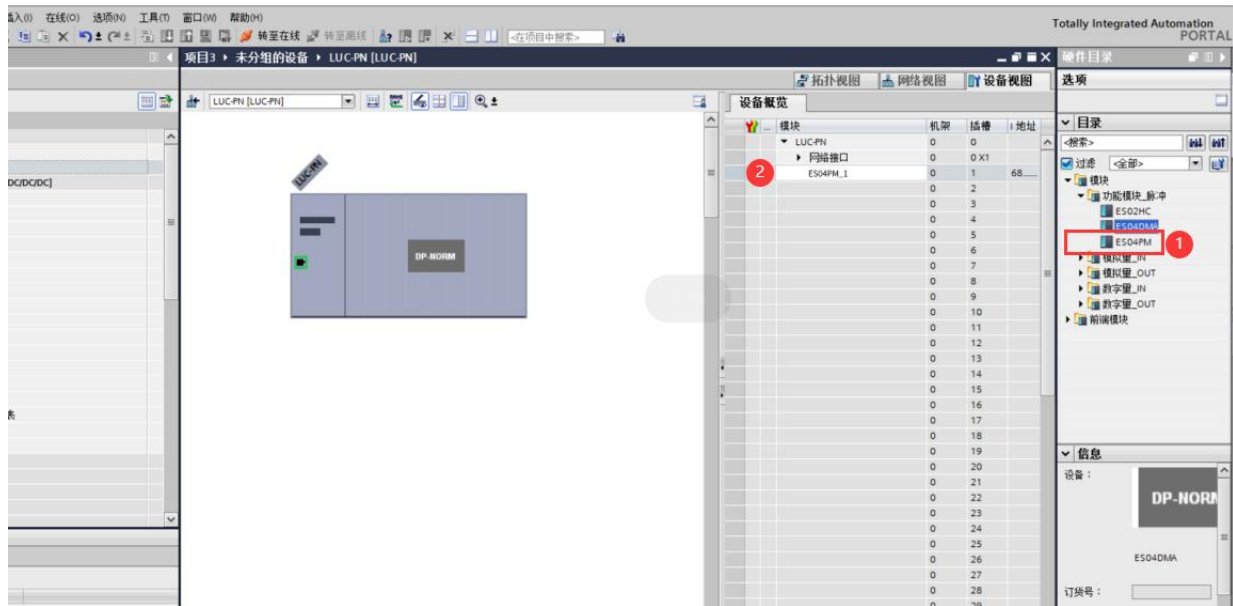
插入(I) 在线(O) 选项(N) 工具(T) 窗口(W) 帮助(H)
转至在线 转至离线 <在项目中搜索>
Totally Integrated Automation PORTAL

项目3 ▸ 未分组的设备 ▸ LUC-PN [LUC-PN]

拓扑视图 网络视图 设备视图

LUC-PN [LUC-PN]

DC/DC/DC]

LUC-PN

DP-NORM

设备概览

| 模块 | 机架 | 插槽 | I 地址 |
|---|---|---|---|
| ▾ LUC-PN | 0 | 0 | |
| ▸ 网络接口 | 0 | 0 X1 | |
| ES04PM_1 | 0 | 1 | 68.... |
| | 0 | 2 | |
| | 0 | 3 | |
| | 0 | 4 | |
| | 0 | 5 | |
| | 0 | 6 | |
| | 0 | 7 | |
| | 0 | 8 | |
| | 0 | 9 | |
| | 0 | 10 | |
| | 0 | 11 | |
| | 0 | 12 | |
| | 0 | 13 | |
| | 0 | 14 | |
| | 0 | 15 | |
| | 0 | 16 | |
| | 0 | 17 | |
| | 0 | 18 | |
| | 0 | 19 | |
| | 0 | 20 | |
| | 0 | 21 | |
| | 0 | 22 | |
| | 0 | 23 | |
| | 0 | 24 | |
| | 0 | 25 | |
| | 0 | 26 | |
| | 0 | 27 | |
| | 0 | 28 | |
| | 0 | 29 | |

2

硬件目录
选项
目录
<搜索>
过滤 <全部>
▾ 模块
▾ 功能模块_脉冲
ES02HC
ES04DMA
ES04PM
1
▸ 模拟量_IN
▸ 模拟量_OUT
▸ 数字量_IN
▸ 数字量_OUT
▸ 前端模块

信息
设备：
DP-NORM
ES04DMA
订货号：